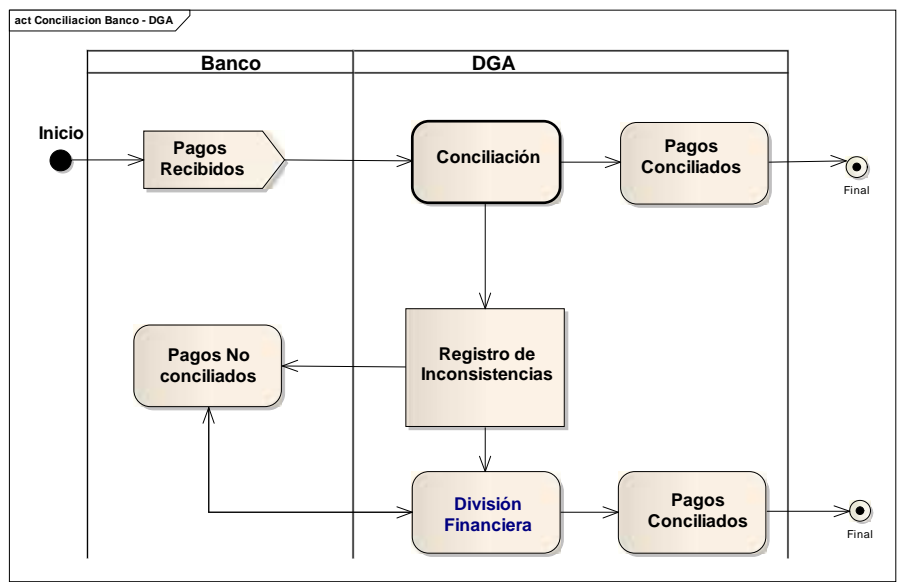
act Conciliacion Banco - DGA

Banco

DGA

Inicio

Pagos Recibidos

Conciliación

Pagos Conciliados

Final

Pagos No conciliados

Registro de Inconsistencias

División Financiera

Pagos Conciliados

Final